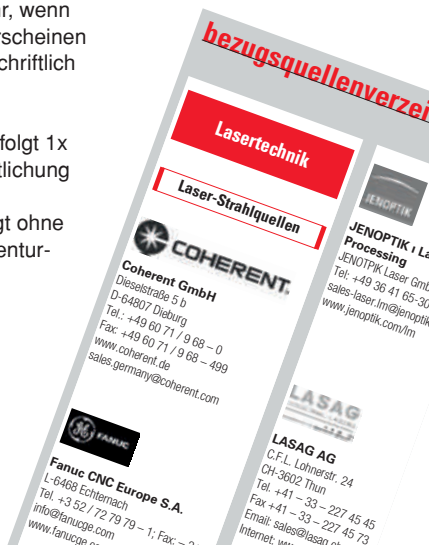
r, wenn
rscheinen
chriftlich

folgt 1x
tlichung

gt ohne
entur-

bezugsquellenverzei

Lasertechnik

Laser-Strahlquellen

COHERENT.

Coherent GmbH
Dieselstraße 5 b
D-64807 Dieburg
Tel.: +49 60 71 / 9 68 – 0
Fax: +49 60 71 / 9 68 – 499
www.coherent.de
sales.germany@coherent.com

GE FANUC

Fanuc CNC Europe S.A.
L-6468 Echternach
Tel. +3 52 / 72 79 79 – 1; Fax: – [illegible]
info@fanucge.com
www.fanucge.c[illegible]

JENOPTIK

JENOPTIK | La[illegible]
Processing
JENOPTIK Laser GmbH
Tel: +49 36 41 65-30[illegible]
sales-laser.lm@jenoptik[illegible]
www.jenoptik.com/lm

LASAG

LASAG AG
C.F.L. Lohnerstr. 24
CH-3602 Thun
Tel. +41 – 33 – 227 45 45
Fax +41 – 33 – 227 45 73
Email: sales@lasag.c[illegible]
Internet: www.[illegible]